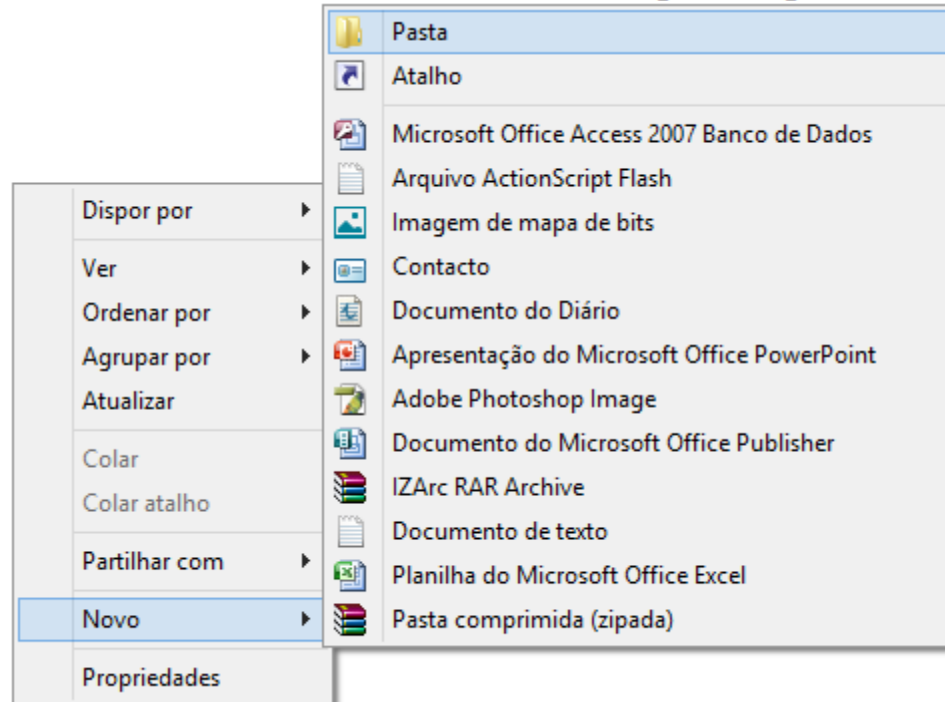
Dispor por
Ver
Ordenar por
Agrupar por
Atualizar
Colar
Colar atalho
Partilhar com
Novo
Propriedades

Pasta
Atalho
Microsoft Office Access 2007 Banco de Dados
Arquivo ActionScript Flash
Imagem de mapa de bits
Contacto
Documento do Diário
Apresentação do Microsoft Office PowerPoint
Adobe Photoshop Image
Documento do Microsoft Office Publisher
IZArc RAR Archive
Documento de texto
Planilha do Microsoft Office Excel
Pasta comprimida (zipada)